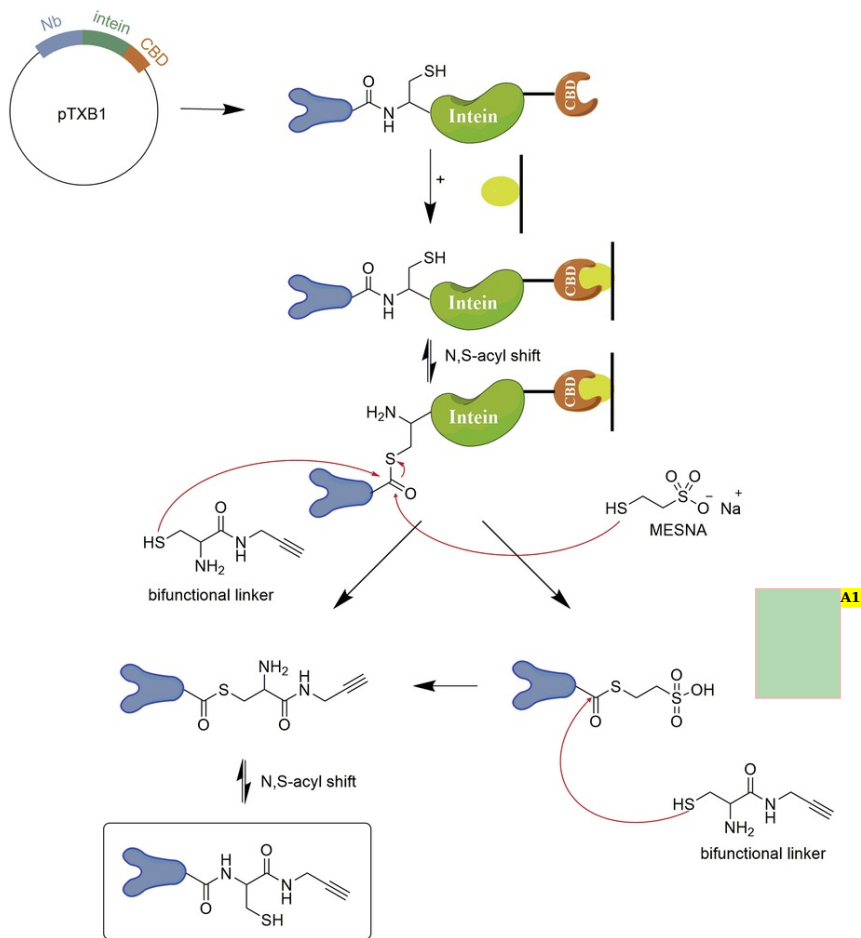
Nb
intein
CBD
pTXB1

SH
O
N
H
Intein
CBD

+

SH
O
N
H
Intein
CBD

N,S-acyl shift

$H_2N$
Intein
CBD
S
O

HS
O
S
O
O
$O^-$
$Na^+$
MESNA

HS
O
N
H
$NH_2$
bifunctional linker

A1

O
S
$NH_2$
O
N
H

O
S
O
S
O
OH

N,S-acyl shift

O
N
H
O
N
H
SH

HS
O
N
H
$NH_2$
bifunctional linker